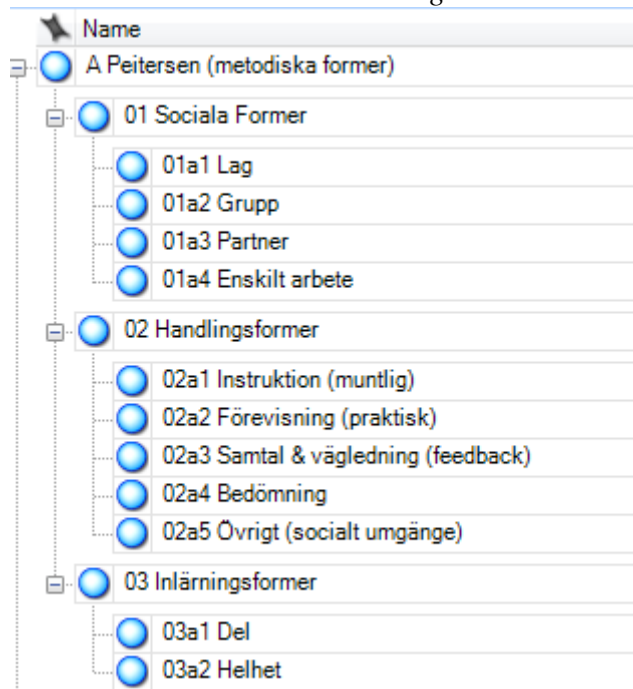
Name
A Peitersen (metodiska former)
01 Sociala Former
01a1 Lag
01a2 Grupp
01a3 Partner
01a4 Enskilt arbete
02 Handlingsformer
02a1 Instruktion (muntlig)
02a2 Förevisning (praktisk)
02a3 Samtal & vägledning (feedback)
02a4 Bedömning
02a5 Övrigt (socialt umgänge)
03 Inlärningsformer
03a1 Del
03a2 Helhet